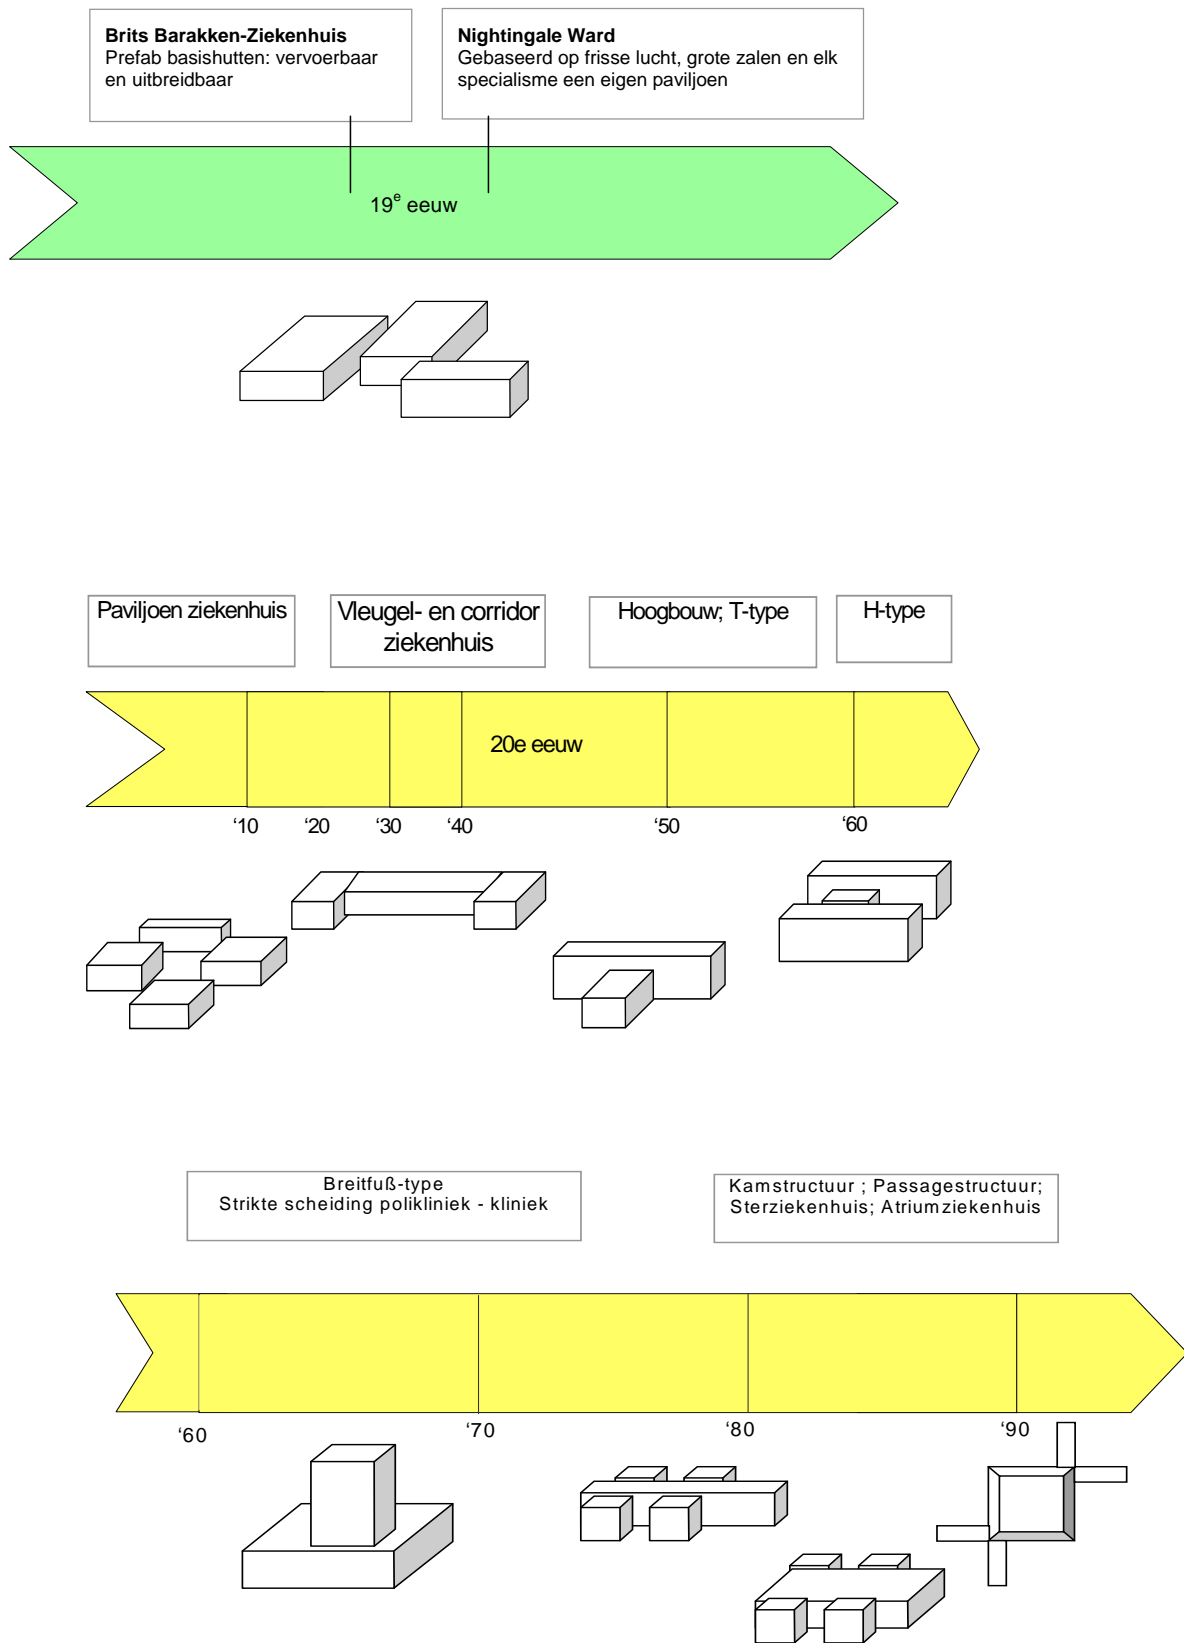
**Brits Barakken-Ziekenhuis**
Prefab basishutten: vervoerbaar en uitbreidbaar

**Nightingale Ward**
Gebaseerd op frisse lucht, grote zalen en elk specialisme een eigen paviljoen

$19^e$ eeuw

Paviljoen ziekenhuis

Vleugel- en corridor ziekenhuis

Hoogbouw; T-type

H-type

20e eeuw

‘10 ‘20 ‘30 ‘40 ‘50 ‘60

Breitfuß-type
Strikte scheiding polikliniek - kliniek

Kamstructuur ; Passagestructuur; Sterziekenhuis; Atriumziekenhuis

‘60 ‘70 ‘80 ‘90